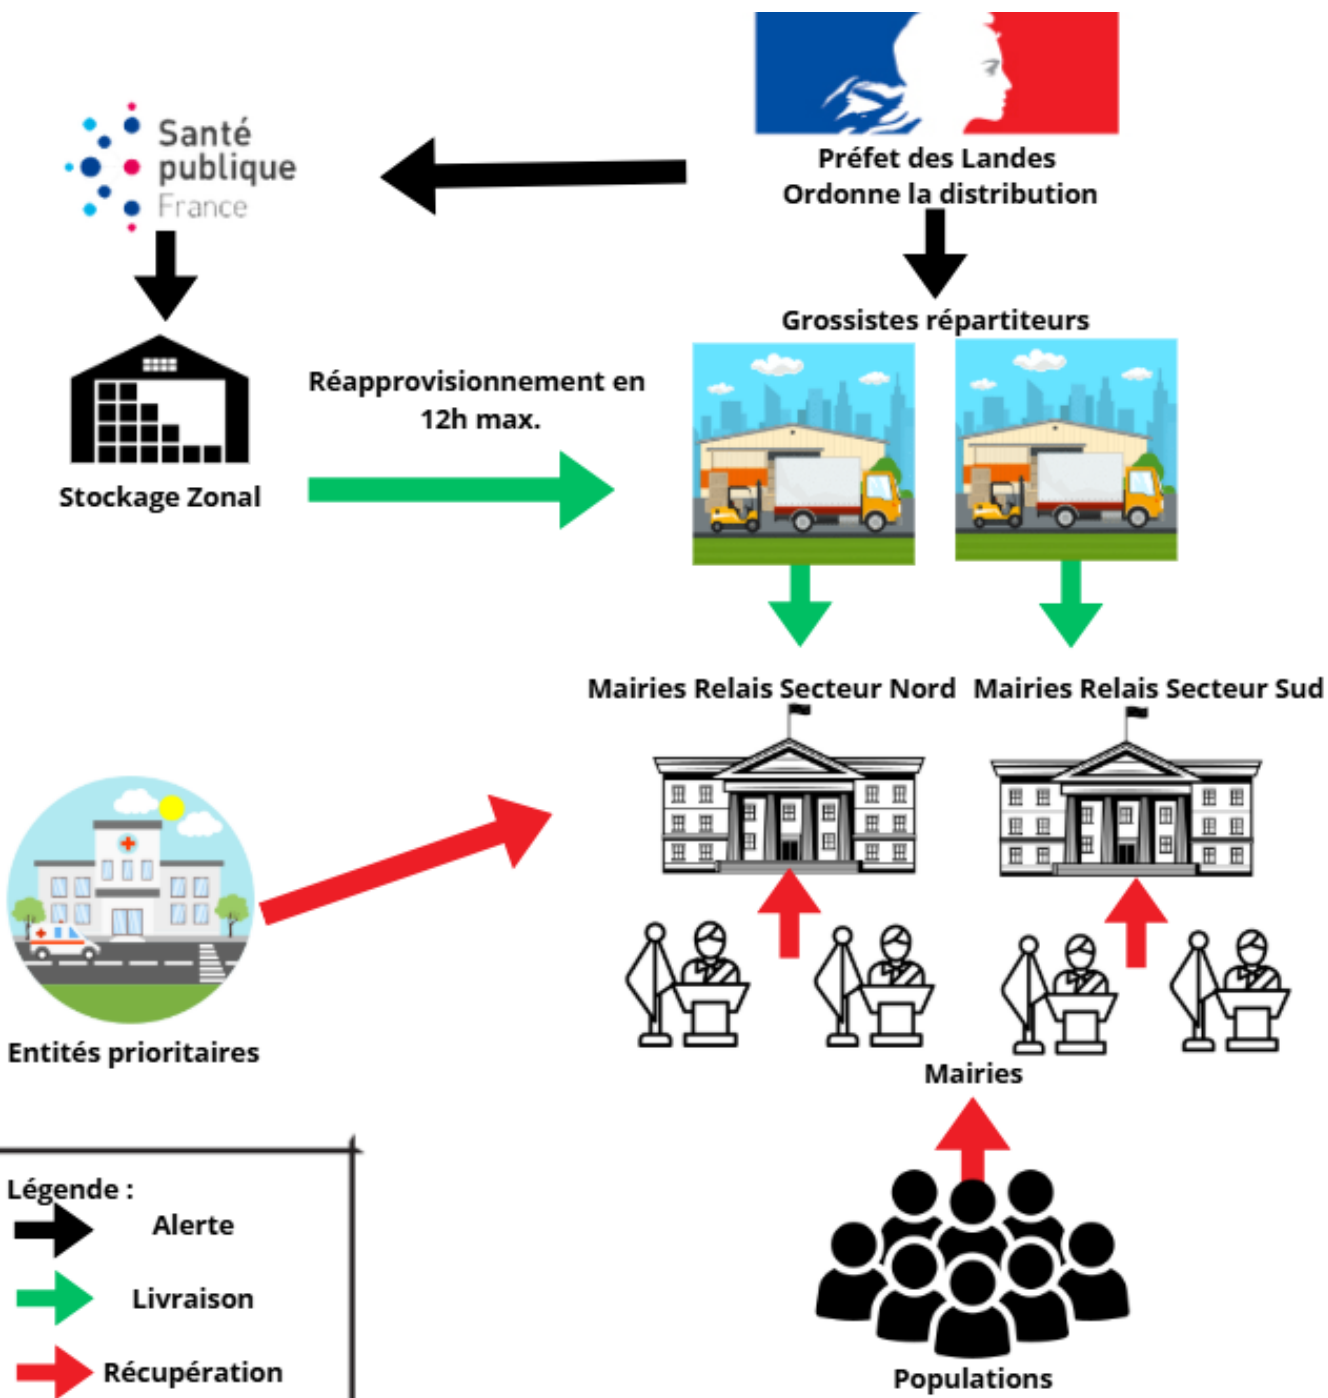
Préfet des Landes
Ordonne la distribution

Santé publique France

Stockage Zonal

Réapprovisionnement en 12h max.

Grossistes répartiteurs

Mairies Relais Secteur Nord

Mairies Relais Secteur Sud

Entités prioritaires

Mairies

Populations

Légende :
Alerte
Livraison
Récupération